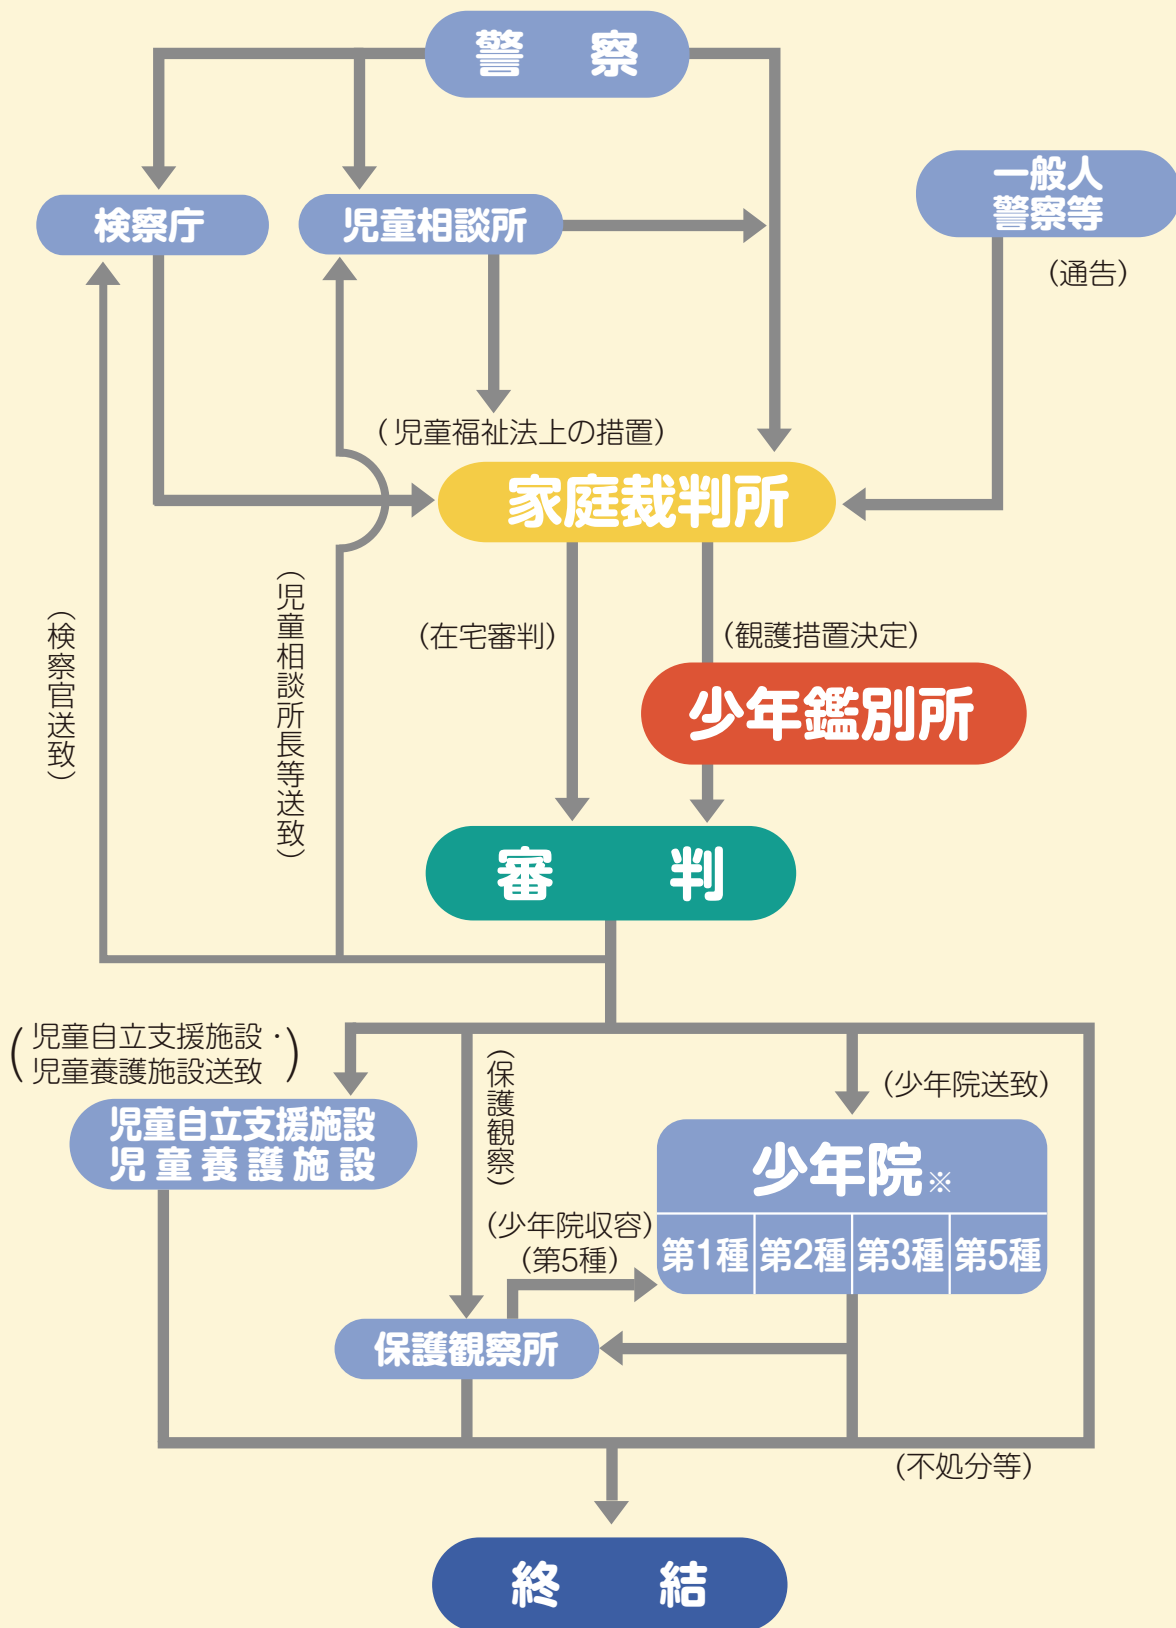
警　察

検察庁

児童相談所

一般人
警察等

（通告）

（児童福祉法上の措置）

家庭裁判所

（検察官送致）

（児童相談所長等送致）

（在宅審判）

（観護措置決定）

少年鑑別所

審　判

（児童自立支援施設・児童養護施設送致）

児童自立支援施設
児童養護施設

（保護観察）

（少年院送致）

少年院※

| 第1種 | 第2種 | 第3種 | 第5種 |
|---|---|---|---|

（少年院収容）
（第5種）

保護観察所

（不処分等）

終　結